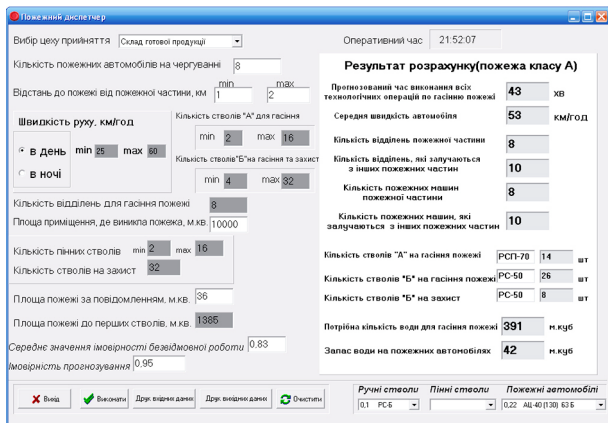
Пожежний диспетчер

Вибір цеху прийняття Склад готової продукції

Оперативний час 21:52:07

Кількість пожежних автомобілів на чергуванні 8

Відстань до пожежі від пожежної частини, км min 1 max 2

Швидкість руху, км/год

в день min 25 max 60

в ночі

Кількість стволів "А" для гасіння min 2 max 16

Кількість стволів"Б"на гасіння та захист min 4 max 32

Кількість відділень для гасіння пожежі 8

Площа приміщення, де виникла пожежа, м.кв. 10000

Кількість пінних стволів min 2 max 16

Кількість стволів на захист 32

Площа пожежі за повідомленням, м.кв. 36

Площа пожежі до перших стволів, м.кв. 1365

Середнє значення імовірності безвідмовної роботи 0.83

Імовірність прогнозування 0.95

Результат розрахунку(пожежа класу А)

Прогнозований час виконання всіх технологічних операцій по гасінню пожежі 43 хв

Середня швидкість автомобіля 53 км/год

Кількість відділень пожежної частини 8

Кількість відділень, які залучаються з інших пожежних частин 10

Кількість пожежних машин пожежної частини 8

Кількість пожежних машин, які залучаються з інших пожежних частин 10

Кількість стволів "А" на гасіння пожежі РСП-70 14 шт

Кількість стволів "Б" на гасіння пожежі РС-50 26 шт

Кількість стволів "Б" на захист РС-50 8 шт

Потрібна кількість води для гасіння пожежі 391 м.куб

Запас води на пожежних автомобілях 42 м.куб

Вихід | Виконати | Друк вхідних даних | Друк вихідних даних | Очистити

Ручні стволи 0,1 РС-Б

Пінні стволи

Пожежні автомобілі 0,22 АЦ-40 (130) 63 Б